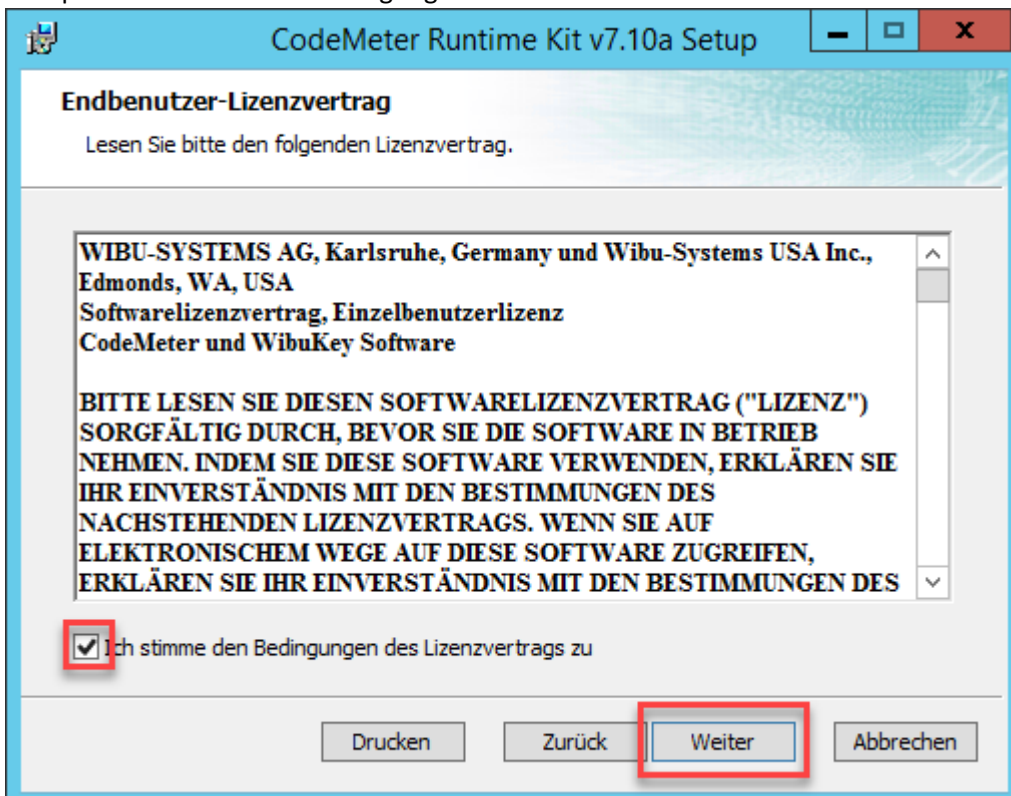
CodeMeter Runtime Kit v7.10a Setup

Endbenutzer-Lizenzvertrag

Lesen Sie bitte den folgenden Lizenzvertrag.

WIBU-SYSTEMS AG, Karlsruhe, Germany und Wibu-Systems USA Inc., Edmonds, WA, USA
Softwarelizenzvertrag, Einzelbenutzerlizenz
CodeMeter und WibuKey Software

BITTE LESEN SIE DIESEN SOFTWARELIZENZVERTRAG ("LIZENZ") SORGFÄLTIG DURCH, BEVOR SIE DIE SOFTWARE IN BETRIEB NEHMEN. INDEM SIE DIESE SOFTWARE VERWENDEN, ERKLÄREN SIE IHR EINVERSTÄNDNIS MIT DEN BESTIMMUNGEN DES NACHSTEHENDEN LIZENZVERTRAGS. WENN SIE AUF ELEKTRONISCHEM WEGE AUF DIESE SOFTWARE ZUGREIFEN, ERKLÄREN SIE IHR EINVERSTÄNDNIS MIT DEN BESTIMMUNGEN DES

Ich stimme den Bedingungen des Lizenzvertrags zu

Drucken Zurück Weiter Abbrechen